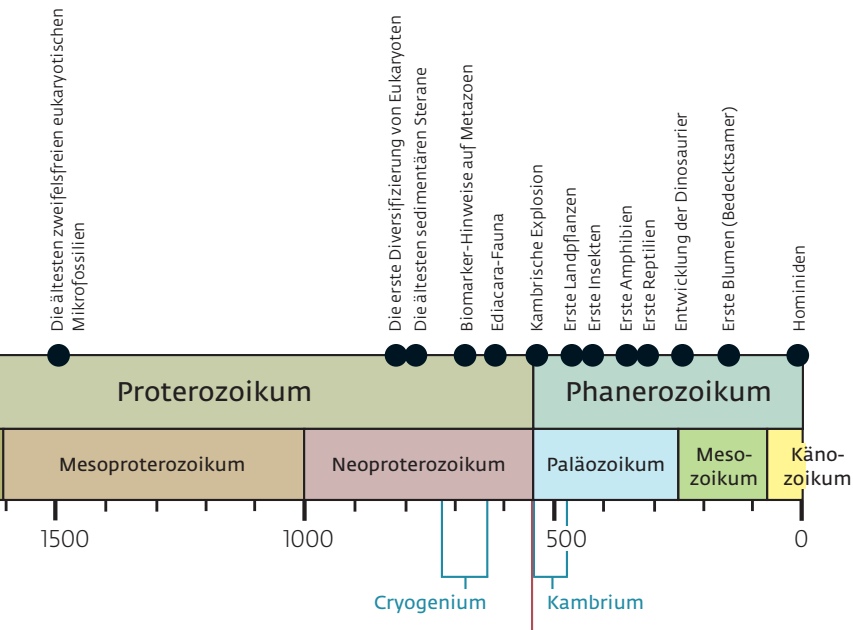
Die ältesten zweifelsfreien eukaryotischen Mikrofossilien

Die erste Diversifizierung von Eukaryoten

Die ältesten sedimentären Sterane

Biomarker-Hinweise auf Metazoen

Ediacara-Fauna

Kambrische Explosion

Erste Landpflanzen

Erste Insekten

Erste Amphibien

Erste Reptilien

Entwicklung der Dinosaurier

Erste Blumen (Bedecktsamer)

Hominiden

Proterozoikum

Phanerozoikum

Mesoproterozoikum

Neoproterozoikum

Paläozoikum

Mesozoikum

Känozoikum

1500

1000

500

0

Cryogenium

Kambrium